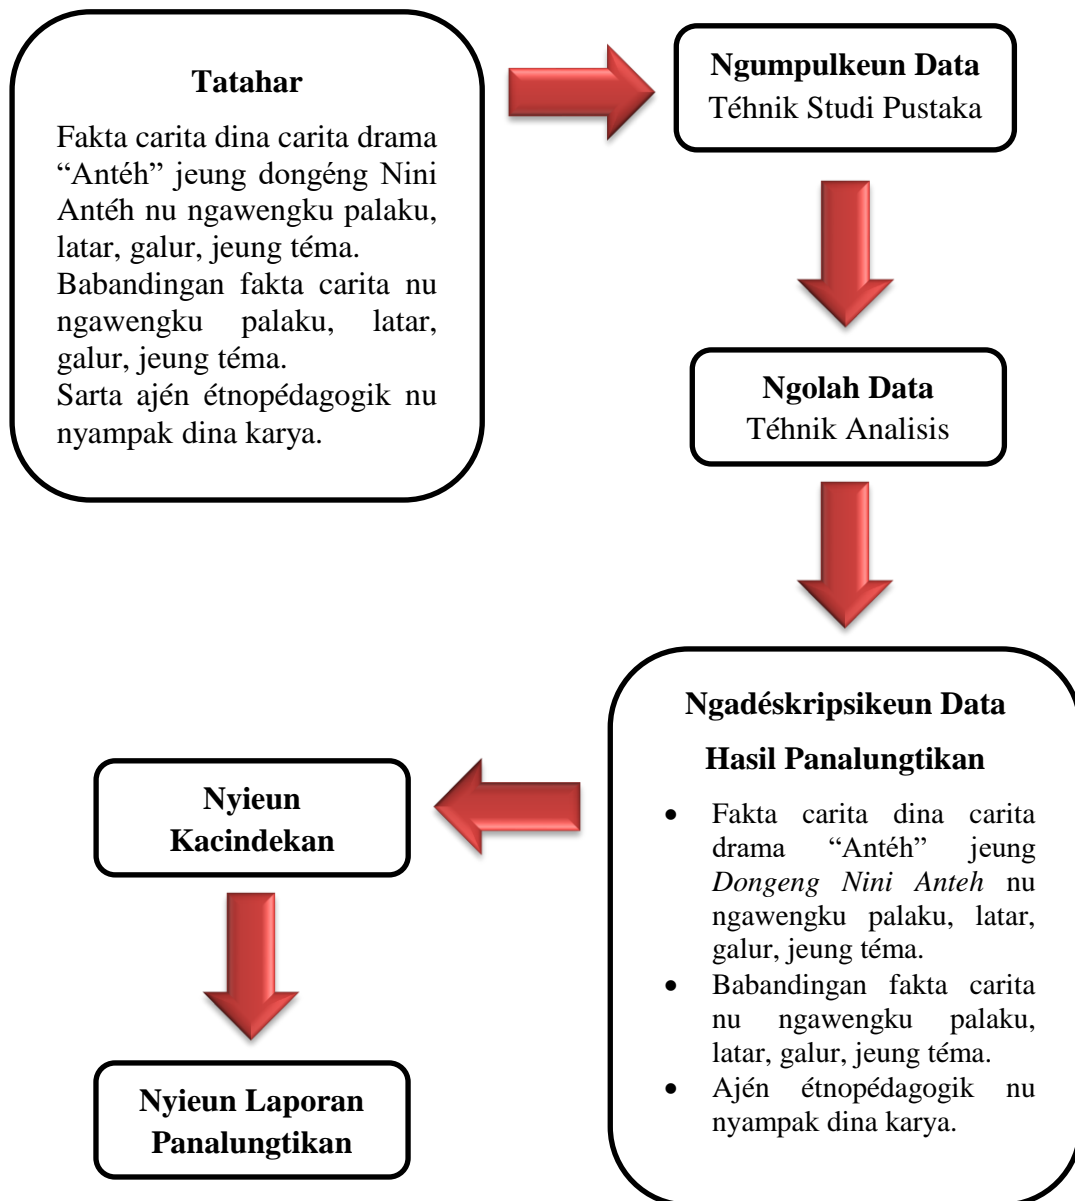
**Tatahar**

Fakta carita dina carita drama "Antéh" jeung dongéng Nini Antéh nu ngawengku palaku, latar, galur, jeung téma.
Babandingan fakta carita nu ngawengku palaku, latar, galur, jeung téma.
Sarta ajén étnopédagogik nu nyampak dina karya.

**Ngumpulkeun Data**
Téhnik Studi Pustaka

**Ngolah Data**
Téhnik Analisis

**Ngadéskripsikeun Data**

**Hasil Panalungtikan**

- Fakta carita dina carita drama "Antéh" jeung *Dongeng Nini Anteh* nu ngawengku palaku, latar, galur, jeung téma.
- Babandingan fakta carita nu ngawengku palaku, latar, galur, jeung téma.
- Ajén étnopédagogik nu nyampak dina karya.

**Nyieun Kacindekan**

**Nyieun Laporan Panalungtikan**